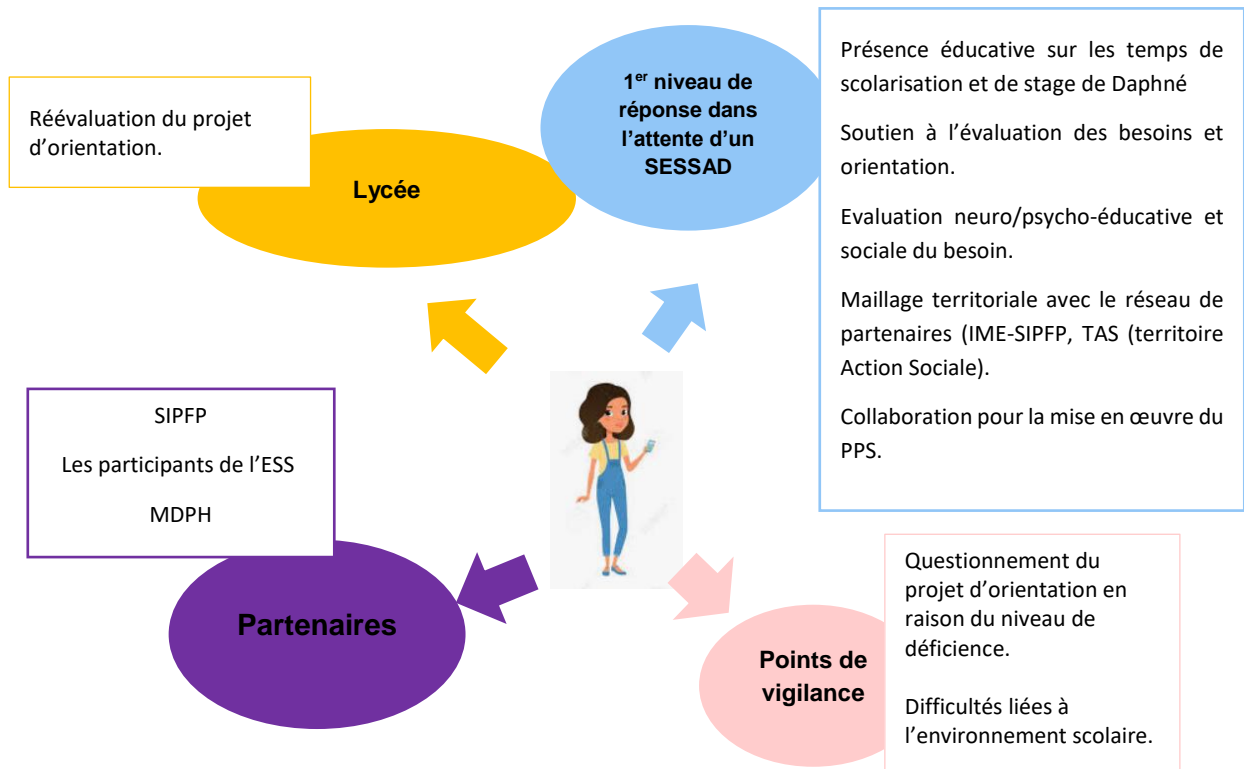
Réévaluation du projet d'orientation.

Lycée

1$^{er}$ niveau de réponse dans l'attente d'un SESSAD

Présence éducative sur les temps de scolarisation et de stage de Daphné

Soutien à l'évaluation des besoins et orientation.

Evaluation neuro/psycho-éducative et sociale du besoin.

Maillage territoriale avec le réseau de partenaires (IME-SIPFP, TAS (territoire Action Sociale).

Collaboration pour la mise en œuvre du PPS.

SIPFP

Les participants de l'ESS

MDPH

Partenaires

Points de vigilance

Questionnement du projet d'orientation en raison du niveau de déficience.

Difficultés liées à l'environnement scolaire.